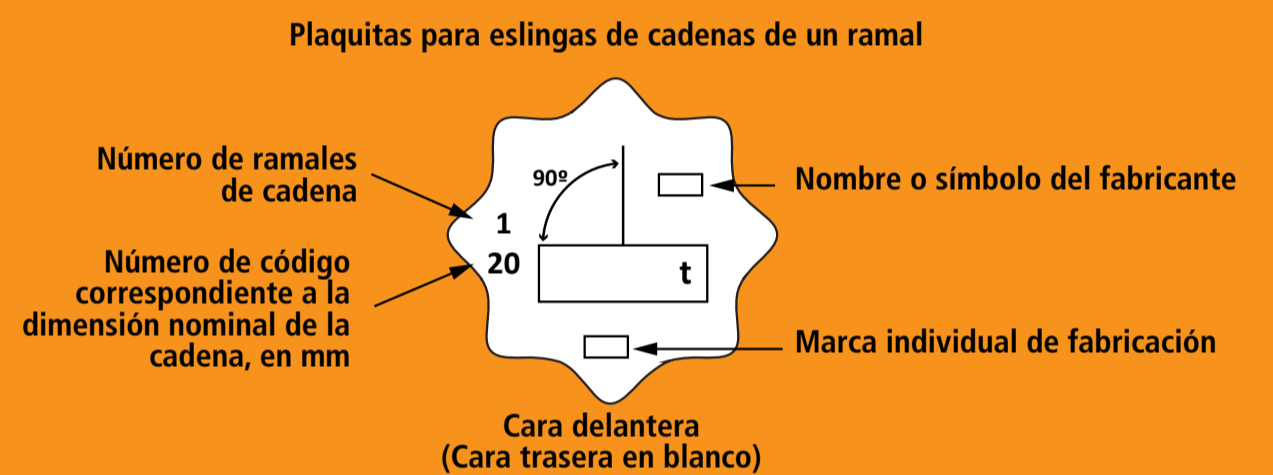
Plaquitas para eslingas de cadenas de un ramal

Número de ramales de cadena

Número de código correspondiente a la dimensión nominal de la cadena, en mm

90º

1

20

t

Nombre o símbolo del fabricante

Marca individual de fabricación

Cara delantera
(Cara trasera en blanco)